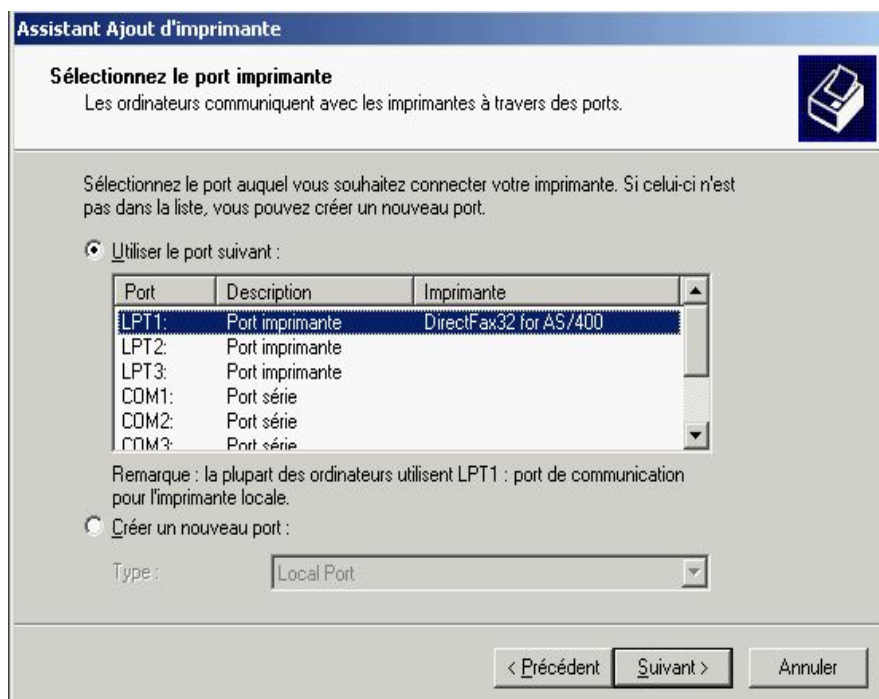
Assistant Ajout d'imprimante

Sélectionnez le port imprimante
Les ordinateurs communiquent avec les imprimantes à travers des ports.

Sélectionnez le port auquel vous souhaitez connecter votre imprimante. Si celui-ci n'est pas dans la liste, vous pouvez créer un nouveau port.

Utiliser le port suivant :

| Port | Description | Imprimante |
|---|---|---|
| LPT1: | Port imprimante | DirectFax32 for AS/400 |
| LPT2: | Port imprimante | |
| LPT3: | Port imprimante | |
| COM1: | Port série | |
| COM2: | Port série | |
| COM3: | Port série | |

Remarque : la plupart des ordinateurs utilisent LPT1 : port de communication pour l'imprimante locale.

Créer un nouveau port :

Type : Local Port

< Précédent Suivant > Annuler